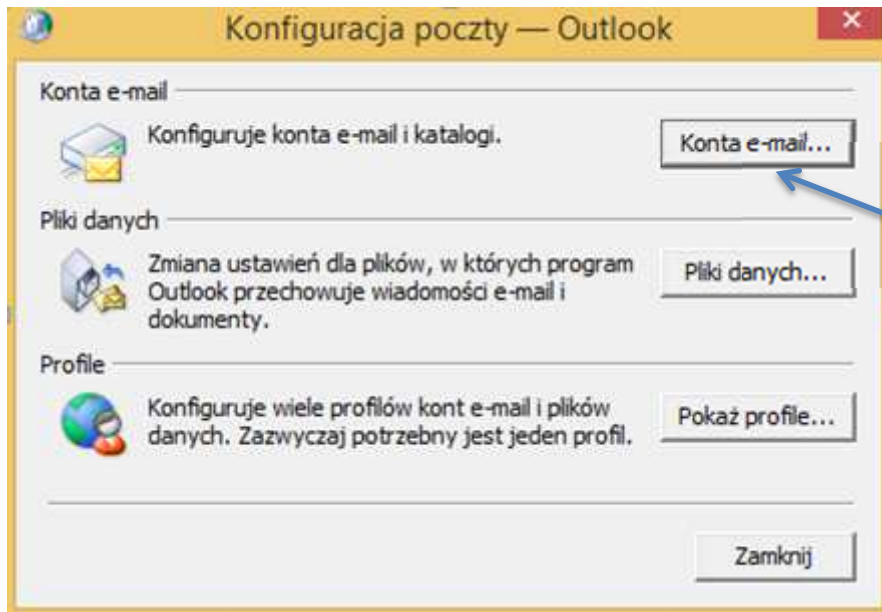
Konfiguracja poczty — Outlook

Konta e-mail

Konfiguruje konta e-mail i katalogi.

Konta e-mail...

Pliki danych

Zmiana ustawień dla plików, w których program Outlook przechowuje wiadomości e-mail i dokumenty.

Pliki danych...

Profile

Konfiguruje wiele profilów kont e-mail i plików danych. Zazwyczaj potrzebny jest jeden profil.

Pokaż profile...

Zamknij